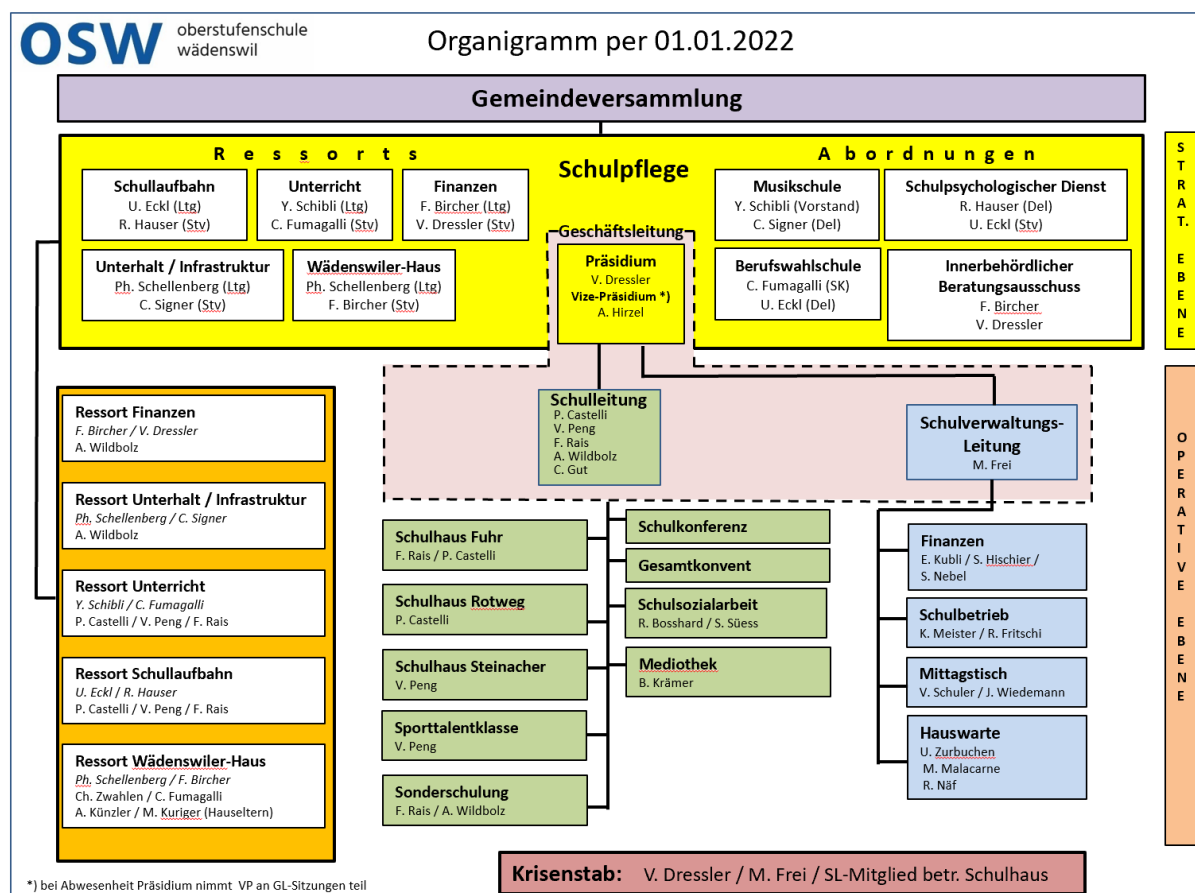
OSW oberstufenschule wädenswil

Organigramm per 01.01.2022

Gemeindeversammlung

R e s s o r t s

Schulpflege

A b o r d n u n g e n

S T R A T. E B E N E

Schullaufbahn
U. Eckl (Ltg)
R. Hauser (Stv)

Unterricht
Y. Schibli (Ltg)
C. Fumagalli (Stv)

Finanzen
F. Bircher (Ltg)
V. Dressler (Stv)

Unterhalt / Infrastruktur
Ph. Schellenberg (Ltg)
C. Signer (Stv)

Wädenswiler-Haus
Ph. Schellenberg (Ltg)
F. Bircher (Stv)

Geschäftsleitung

Präsidium
V. Dressler
Vize-Präsidium *)
A. Hirzel

Musikschule
Y. Schibli (Vorstand)
C. Signer (Del)

Schulpsychologischer Dienst
R. Hauser (Del)
U. Eckl (Stv)

Berufswahlschule
C. Fumagalli (SK)
U. Eckl (Del)

Innerbehördlicher Beratungsausschuss
F. Bircher
V. Dressler

Ressort Finanzen
F. Bircher / V. Dressler
A. Wildbolz

Ressort Unterhalt / Infrastruktur
Ph. Schellenberg / C. Signer
A. Wildbolz

Ressort Unterricht
Y. Schibli / C. Fumagalli
P. Castelli / V. Peng / F. Rais

Ressort Schullaufbahn
U. Eckl / R. Hauser
P. Castelli / V. Peng / F. Rais

Ressort Wädenswiler-Haus
Ph. Schellenberg / F. Bircher
Ch. Zwahlen / C. Fumagalli
A. Künzler / M. Kuriger (Hauseltern)

Schulleitung
P. Castelli
V. Peng
F. Rais
A. Wildbolz
C. Gut

Schulverwaltungs-Leitung
M. Frei

O P E R A T I V E E B E N E

Schulhaus Fuhr
F. Rais / P. Castelli

Schulhaus Rotweg
P. Castelli

Schulhaus Steinacher
V. Peng

Sporttalentklasse
V. Peng

Sonderschulung
F. Rais / A. Wildbolz

Schulkonferenz

Gesamtkonvent

Schulsozialarbeit
R. Bosshard / S. Süess

Mediothek
B. Krämer

Finanzen
E. Kubli / S. Hischier / S. Nebel

Schulbetrieb
K. Meister / R. Fritschi

Mittagstisch
V. Schuler / J. Wiedemann

Hauswarte
U. Zurbuchen
M. Malacarne
R. Näf

*) bei Abwesenheit Präsidium nimmt VP an GL-Sitzungen teil

Krisenstab: V. Dressler / M. Frei / SL-Mitglied betr. Schulhaus